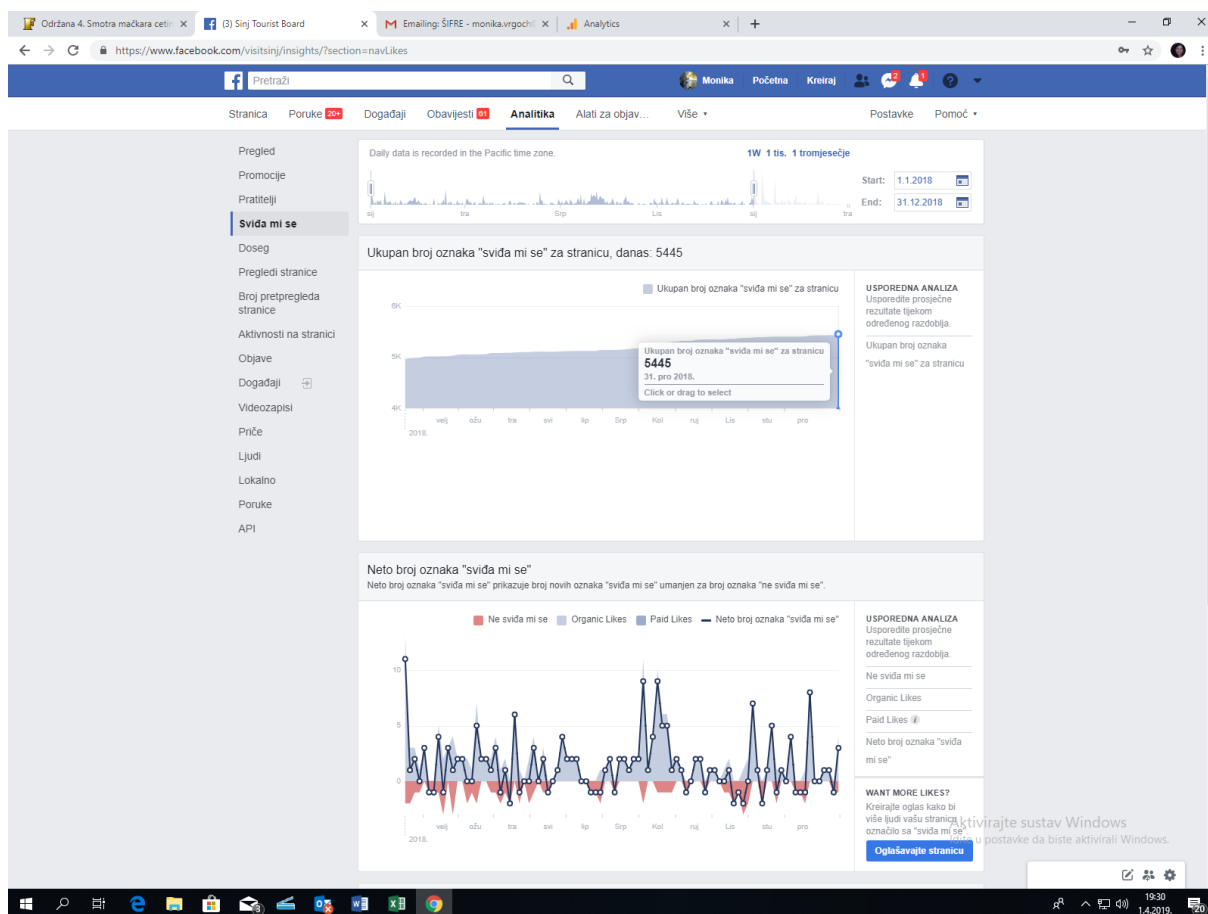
Održana 4. Smotra mačkara cetin ×
(3) Sinj Tourist Board ×
Emailing: ŠIFRE - monika.vrgoch ×
Analytics ×
+

https://www.facebook.com/visitsinj/insights/?section=navLikes

Pretraži
Monika Početna Kreiraj 2 1

Stranica Poruke 20+ Događaji Obavijesti 61 Analitika Alati za objav... Više ▾ Postavke Pomoć ▾

Pregled
Promocije
Pratitelji
Sviđa mi se
Doseg
Pregledi stranice
Broj pretpregleda stranice
Aktivnosti na stranici
Objave
Događaji
Videozapisi
Priče
Ljudi
Lokalno
Poruke
API

Daily data is recorded in the Pacific time zone.
1W 1 tis. 1 tromjesečje
sij tra Srp Lis sij tra
Start: 1.1.2018
End: 31.12.2018

Ukupan broj oznaka "sviđa mi se" za stranicu, danas: 5445

Ukupan broj oznaka "sviđa mi se" za stranicu
6K
5K
4K
Ukupan broj oznaka "sviđa mi se" za stranicu
5445
31. pro 2018.
Click or drag to select
velj ožu tra svi lip Srp Kol ruj Lis stu pro
2018.

USPOREDNA ANALIZA
Usporedite prosječne rezultate tijekom određenog razdoblja.
Ukupan broj oznaka "sviđa mi se" za stranicu

Neto broj oznaka "sviđa mi se"
Neto broj oznaka "sviđa mi se" prikazuje broj novih oznaka "sviđa mi se" umanjen za broj oznaka "ne sviđa mi se".

Ne sviđa mi se Organic Likes Paid Likes Neto broj oznaka "sviđa mi se"
10
5
0
velj ožu tra svi lip Srp Kol ruj Lis stu pro
2018.

USPOREDNA ANALIZA
Usporedite prosječne rezultate tijekom određenog razdoblja.
Ne sviđa mi se
Organic Likes
Paid Likes
Neto broj oznaka "sviđa mi se"

WANT MORE LIKES?
Kreirajte oglas kako bi više ljudi vašu stranicu označilo sa "sviđa mi se".
Oglašavajte stranicu

Aktivirajte sustav Windows
Idite u postavke da biste aktivirali Windows.

19:30
1.4.2019.
20